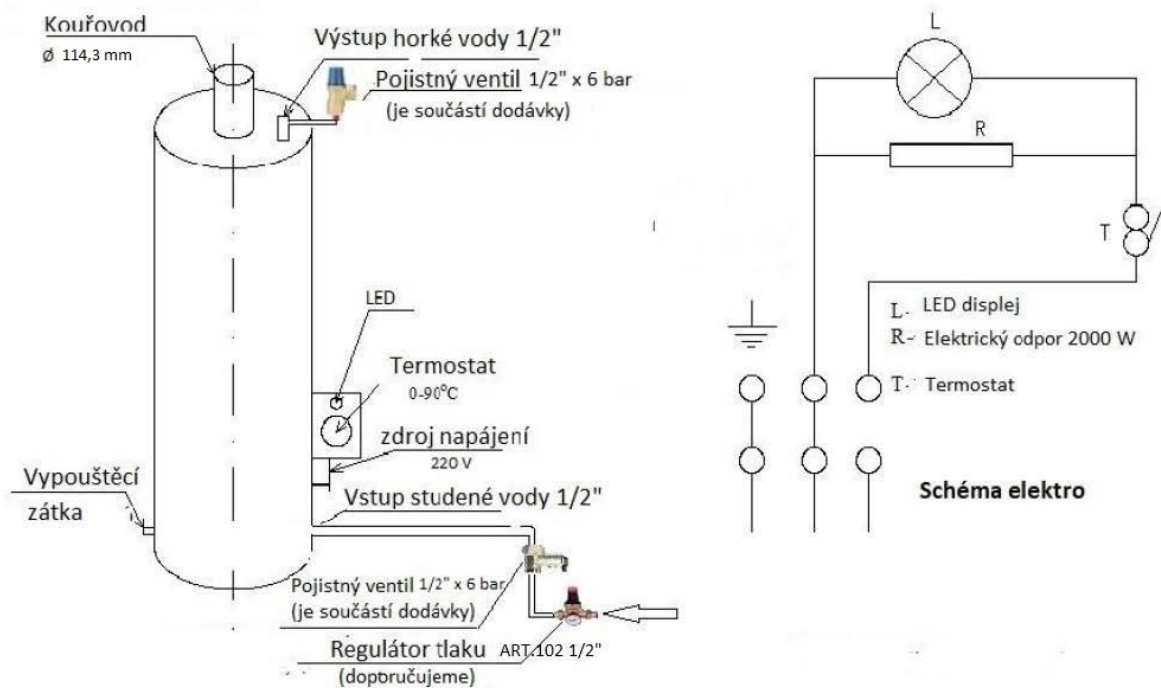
Kouřovod
ø 114,3 mm

Výstup horké vody 1/2"

Pojistný ventil 1/2" x 6 bar
(je součástí dodávky)

LED

Termostat
0-90°C

zdroj napájení
220 V

Vypouštěcí
zátka

Vstup studené vody 1/2"

Pojistný ventil 1/2" x 6 bar
(je součástí dodávky)

Regulátor tlaku ART.102 1/2"
(doporučujeme)

L

R

T

L- LED displej
R- Elektrický odpor 2000 W
T- Termostat

Schéma elektro